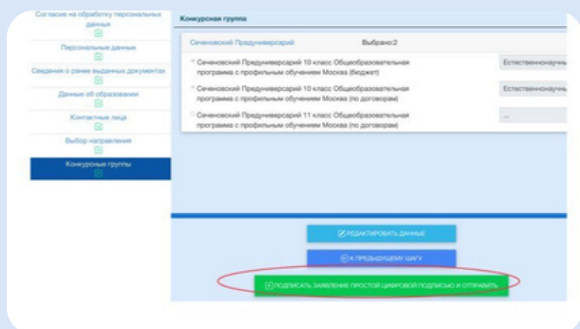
Согласие на обработку персональных данных

Персональные данные

Сведения о ранее выданных документах

Данные об образовании

Контактные лица

Выбор направления

Конкурсные группы

Конкурсная группа

Сеченовский Предуниверсарий

Выбрано:2

Сеченовский Предуниверсарий 10 класс Общеобразовательная программа с профильным обучением Москва (бюджет)

Естественнонаучн

Сеченовский Предуниверсарий 10 класс Общеобразовательная программа с профильным обучением Москва (по договорам)

Естественнонаучн

Сеченовский Предуниверсарий 11 класс Общеобразовательная программа с профильным обучением Москва (по договорам)

...

РЕДАКТИРОВАТЬ ДАННЫЕ

К ПРЕДЫДУЩЕМУ ШАГУ

ПОДПИСАТЬ ЗАЯВЛЕНИЕ ПРОСТОЙ ЦИФРОВОЙ ПОДПИСЬЮ И ОТПРАВИТЬ